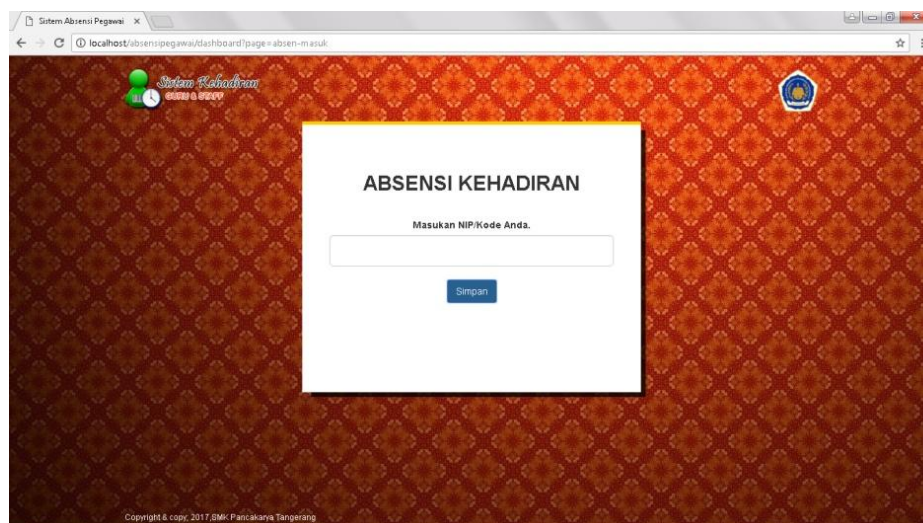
Sistem Absensi Pegawai ×

localhost/absensipegawai/dashboard?page=absen-masuk

Sistem Kehadiran
GURU & STAFF

ABSENSI KEHADIRAN

Masukan NIP/Kode Anda.

Simpan

Copyright & copy; 2017,SMK Pancakarya Tangerang